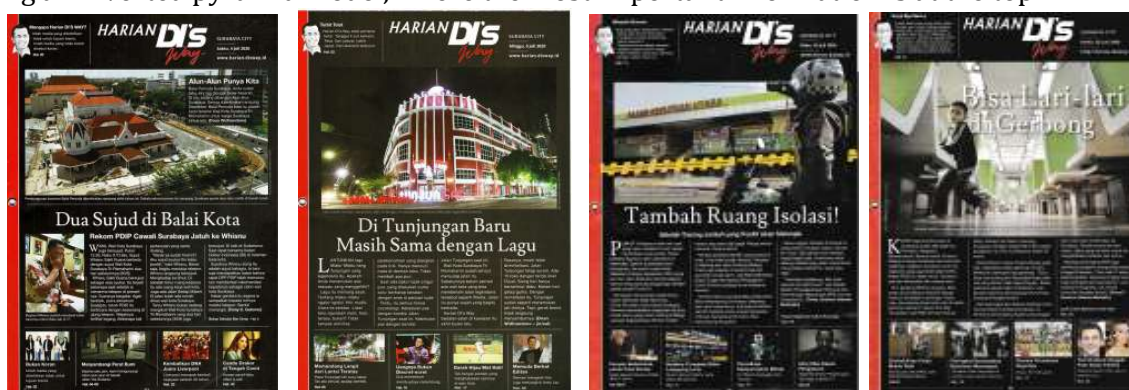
HARIAN DI's Way
SURABAYA CITY
www.harian-disway.id
Alun-Alun Punya Kita
Dua Sujud di Balai Kota
Rekom PDIP Cawali Surabaya Jatuh ke Whisnu

HARIAN DI's Way
SURABAYA CITY
Minggu, 5 Juli 2020
www.harian-disway.id
Di Tunjungan Baru Masih Sama dengan Lagu

HARIAN DI's Way
Tambah Ruang Isolasi!

HARIAN DI's Way
Bisa Lari-lari di Gerbong